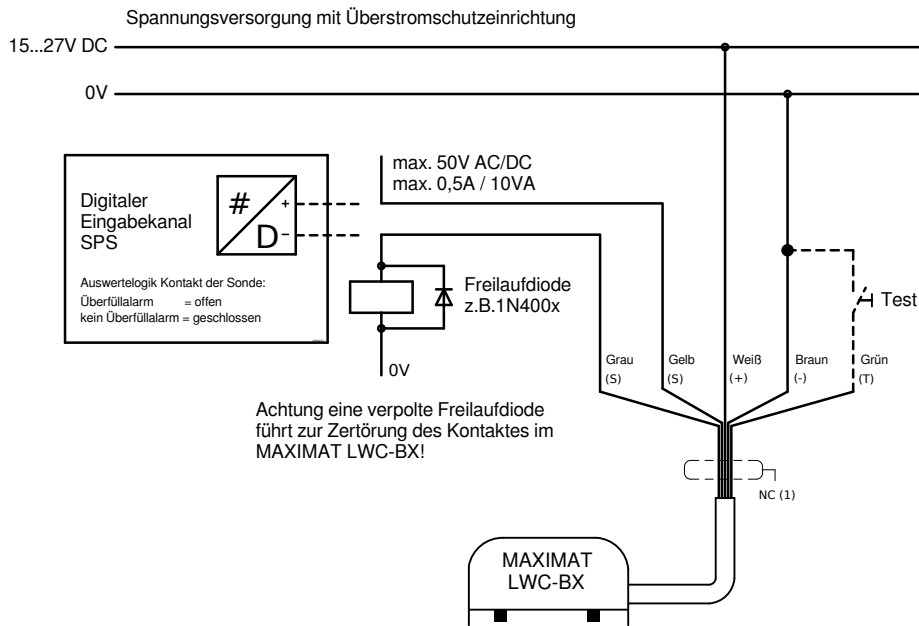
Spannungsversorgung mit Überstromschutzeinrichtung

15...27V DC

0V

Digitaler Eingabekanal SPS

#

+

D-

Auswertelogik Kontakt der Sonde:
Überfüllalarm = offen
kein Überfüllalarm = geschlossen

max. 50V AC/DC
max. 0,5A / 10VA

Freilaufdiode
z.B.1N400x

0V

Test

Grau (S)

Gelb (S)

Weiß (+)

Braun (-)

Grün (T)

Achtung eine verpolte Freilaufdiode führt zur Zertörung des Kontaktes im MAXIMAT LWC-BX!

NC (1)

MAXIMAT
LWC-BX